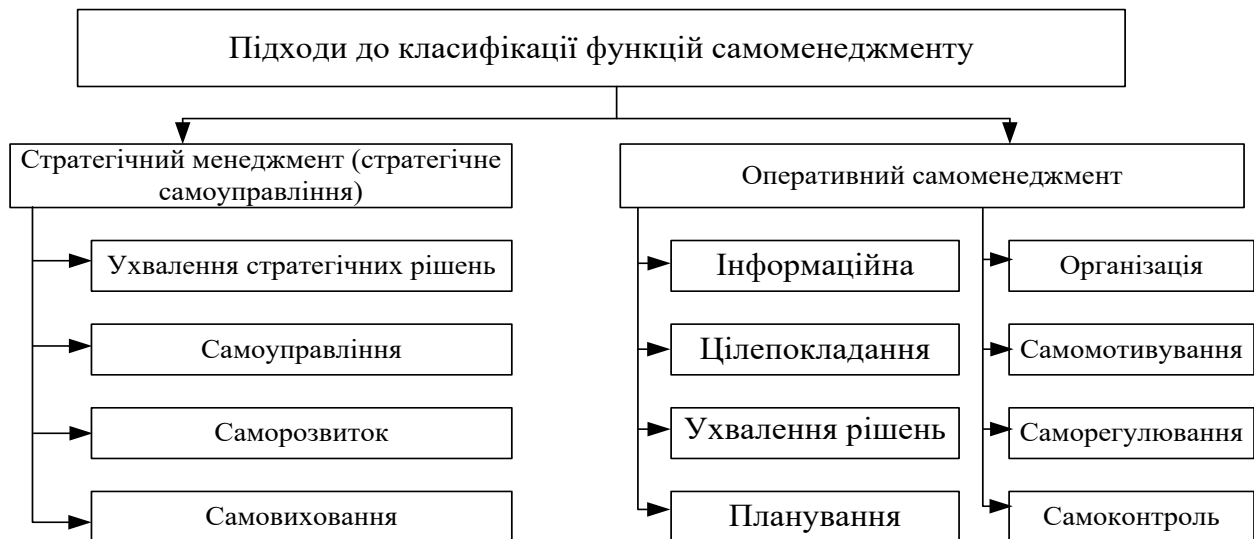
Підходи до класифікації функцій самоменеджменту

Стратегічний менеджмент (стратегічне самоуправління)

Ухвалення стратегічних рішень

Самоуправління

Саморозвиток

Самовиховання

Оперативний самоменеджмент

Інформаційна

Цілепокладання

Ухвалення рішень

Планування

Організація

Самомотивування

Саморегулювання

Самоконтроль